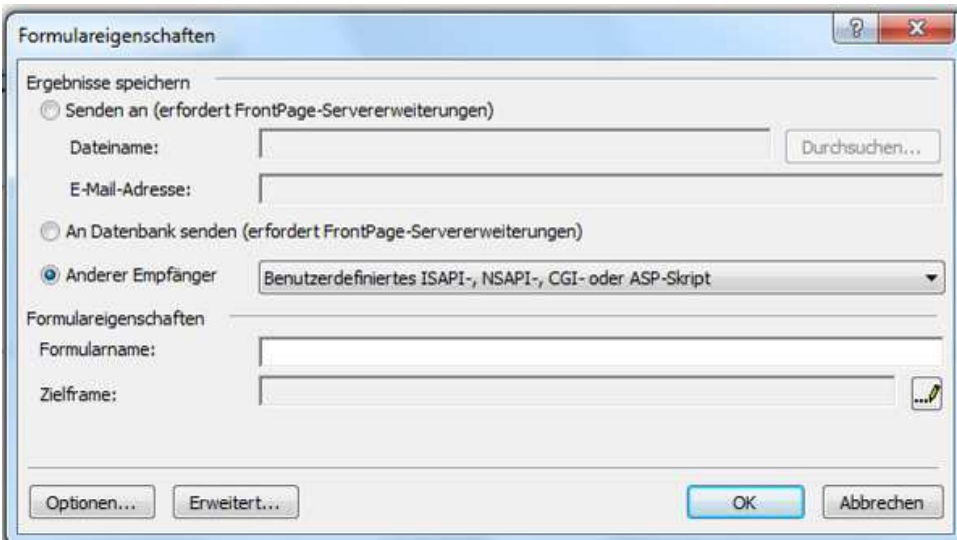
Formulareigenschaften

?

X

Ergebnisse speichern

Senden an (erfordert FrontPage-Servererweiterungen)

Dateiname:

Durchsuchen...

E-Mail-Adresse:

An Datenbank senden (erfordert FrontPage-Servererweiterungen)

Anderer Empfänger

Benutzerdefiniertes ISAPI-, NSAPI-, CGI- oder ASP-Skript

Formulareigenschaften

Formularname:

Zielframe:

...

Optionen...

Erweitert...

OK

Abbrechen